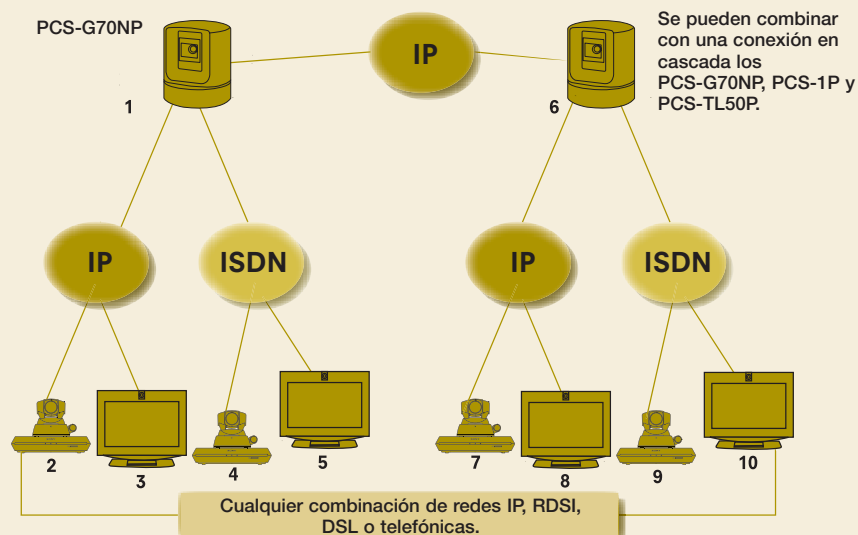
PCS-G70NP

1

IP

6

Se pueden combinar con una conexión en cascada los PCS-G70NP, PCS-1P y PCS-TL50P.

IP

ISDN

IP

ISDN

2

3

4

5

7

8

9

10

Cualquier combinación de redes IP, RDSI, DSL o telefónicas.